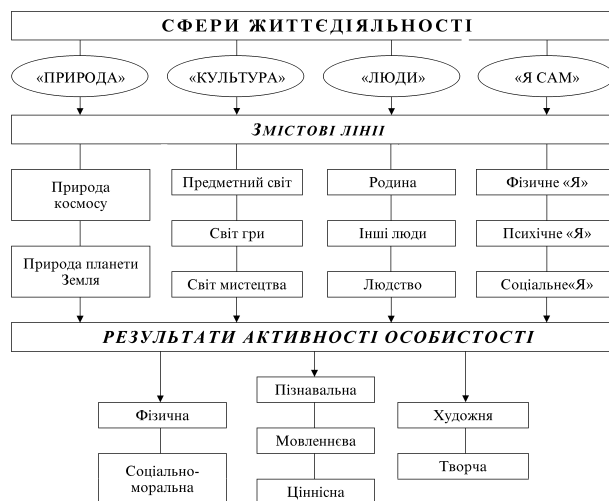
СФЕРИ ЖИТТЄДІЯЛЬНОСТІ

«ПРИРОДА»

«КУЛЬТУРА»

«ЛЮДИ»

«Я САМ»

ЗМІСТОВІ ЛІНІЇ

Природа космосу

Природа планети Земля

Предметний світ

Світ гри

Світ мистецтва

Родина

Інші люди

Людство

Фізичне «Я»

Психічне «Я»

Соціальне«Я»

РЕЗУЛЬТАТИ АКТИВНОСТІ ОСОБИСТОСТІ

Фізична

Соціально-моральна

Пізнавальна

Мовленнєва

Ціннісна

Художня

Творча